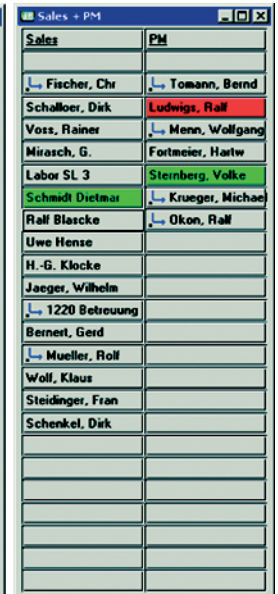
Sales + PM

| Sales | PM |
|---|---|
| | |
| Fischer, Chr | Tomann, Bernd |
| Schalloer, Dirk | Ludwigs, Ralf |
| Voss, Rainer | Menn, Wolfgang |
| Mirasch, G. | Fortmeier, Hartw |
| Labor SL 3 | Sternberg, Volke |
| Schmidt Dietmar | Krueger, Michae |
| Ralf Blascke | Okon, Ralf |
| Uwe Hense | |
| H.-G. Klocke | |
| Jaeger, Wilhelm | |
| 1220 Betreuung | |
| Bernert, Gerd | |
| Mueller, Rolf | |
| Wolf, Klaus | |
| Steidinger, Fran | |
| Schenkel, Dirk | |